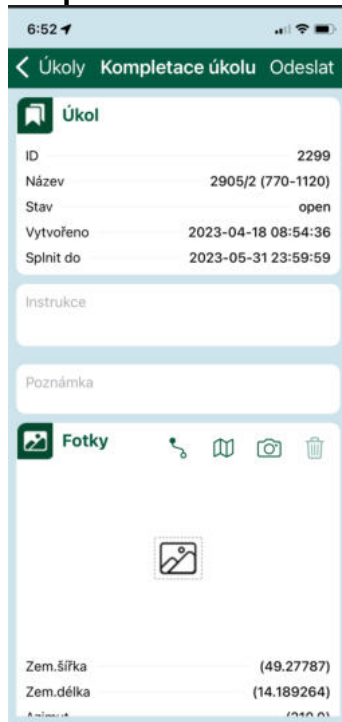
6:52

Úkoly Kompletace úkolu Odeslat

Úkol

| | |
|---|---|
| ID | 2299 |
| Název | 2905/2 (770-1120) |
| Stav | open |
| Vytvořeno | 2023-04-18 08:54:36 |
| Splnit do | 2023-05-31 23:59:59 |

Instrukce

Poznámka

Fotky

| | |
|---|---|
| Zem.šířka | (49.27787) |
| Zem.délka | (14.189264) |
| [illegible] | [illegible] |